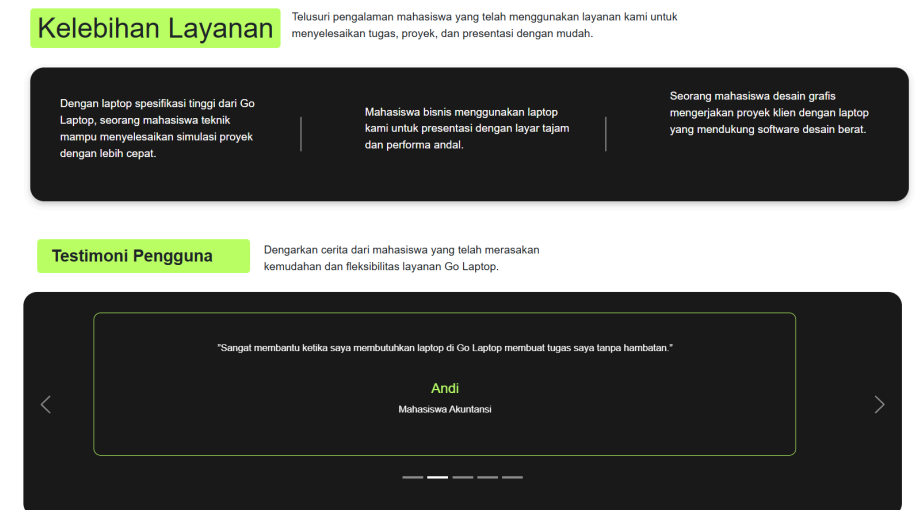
Kelebihan Layanan

Telusuri pengalaman mahasiswa yang telah menggunakan layanan kami untuk menyelesaikan tugas, proyek, dan presentasi dengan mudah.

Dengan laptop spesifikasi tinggi dari Go Laptop, seorang mahasiswa teknik mampu menyelesaikan simulasi proyek dengan lebih cepat.

Mahasiswa bisnis menggunakan laptop kami untuk presentasi dengan layar tajam dan performa andal.

Seorang mahasiswa desain grafis mengerjakan proyek klien dengan laptop yang mendukung software desain berat.

Testimoni Pengguna

Dengarkan cerita dari mahasiswa yang telah merasakan kemudahan dan fleksibilitas layanan Go Laptop.

"Sangat membantu ketika saya membutuhkan laptop di Go Laptop membuat tugas saya tanpa hambatan."

Andi

Mahasiswa Akuntansi